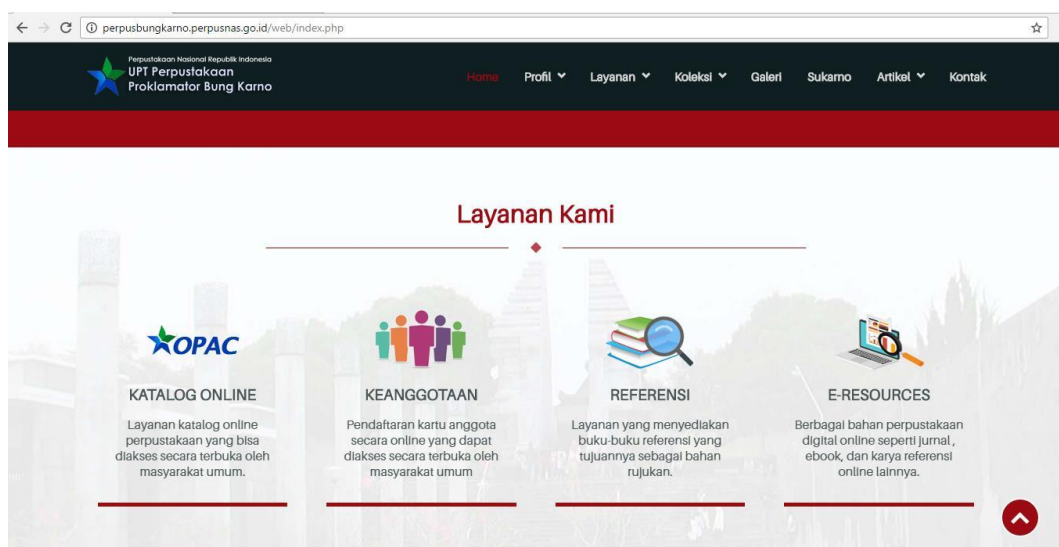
perpusbungkarno.perpusnas.go.id/web/index.php

Perpustakaan Nasional Republik Indonesia
UPT Perpustakaan
Proklamator Bung Karno

Home Profil Layanan Koleksi Galeri Sukarno Artikel Kontak

Layanan Kami

OPAC
KATALOG ONLINE
Layanan katalog online perpustakaan yang bisa diakses secara terbuka oleh masyarakat umum.

KEANGGOTAAN
Pendaftaran kartu anggota secara online yang dapat diakses secara terbuka oleh masyarakat umum

REFERENSI
Layanan yang menyediakan buku-buku referensi yang tujuannya sebagai bahan rujukan.

E-RESOURCES
Berbagai bahan perpustakaan digital online seperti jurnal , ebook, dan karya referensi online lainnya.